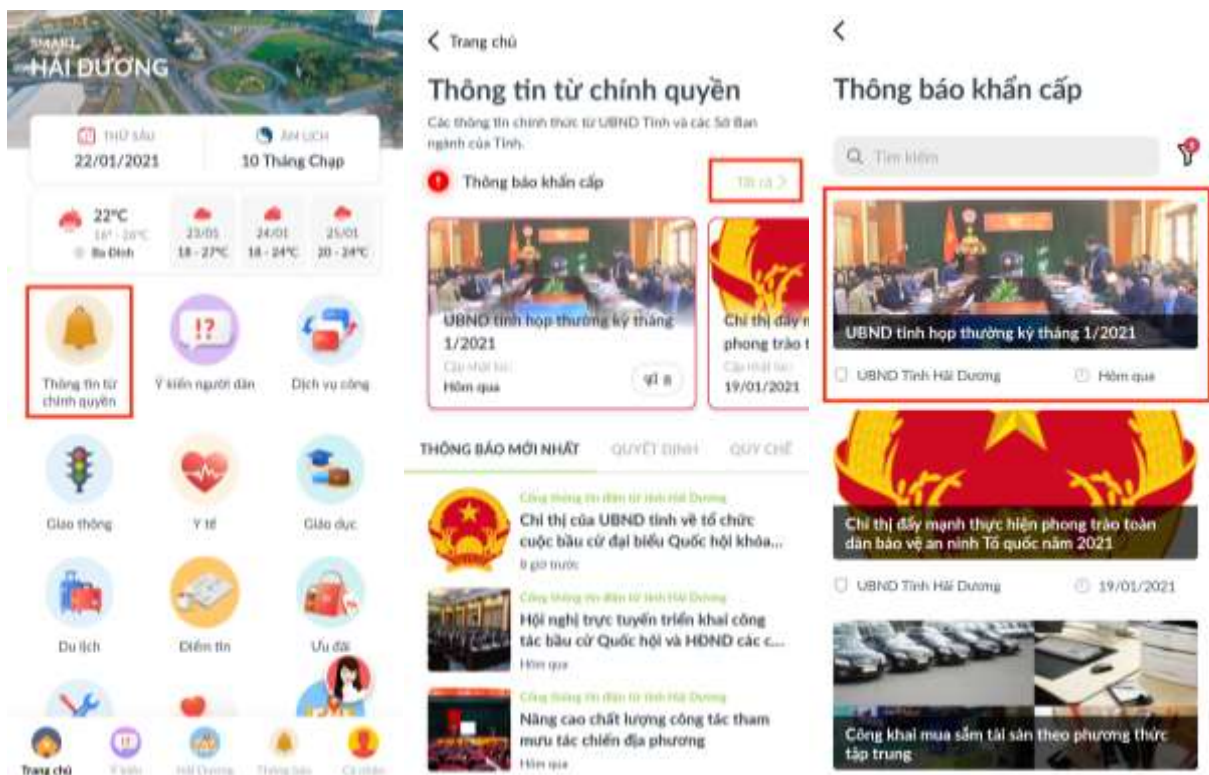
SMART
HẢI DƯƠNG

THỨ SÁU
22/01/2021

ÂM LỊCH
10 Tháng Chạp

22°C
16° - 26°C
Ba Đình

23/01
18 - 27°C

24/01
18 - 24°C

25/01
20 - 24°C

Thông tin từ chính quyền

Ý kiến người dân

Dịch vụ công

Giao thông

Y tế

Giáo dục

Du lịch

Điện tin

Ưu đãi

Trang chủ

Ý kiến

Hải Dương

Thông báo

Cá nhân

Trang chủ

Thông tin từ chính quyền

Các thông tin chính thức từ UBND Tỉnh và các Sở Ban ngành của Tỉnh.

Thông báo khẩn cấp

Tất cả

UBND tỉnh họp thường kỳ tháng 1/2021
Cập nhật lúc
Hôm qua

8

Chỉ thị đẩy mạnh phong trào t
Cập nhật lúc
19/01/2021

THÔNG BÁO MỚI NHẤT

QUYẾT ĐỊNH

QUY CHẾ

Cổng thông tin điện tử tỉnh Hải Dương
Chỉ thị của UBND tỉnh về tổ chức cuộc bầu cử đại biểu Quốc hội khóa...
8 giờ trước

Cổng thông tin điện tử tỉnh Hải Dương
Hội nghị trực tuyến triển khai công tác bầu cử Quốc hội và HĐND các c...
Hôm qua

Cổng thông tin điện tử tỉnh Hải Dương
Nâng cao chất lượng công tác tham mưu tác chiến địa phương
Hôm qua

Thông báo khẩn cấp

Tìm kiếm

UBND tỉnh họp thường kỳ tháng 1/2021

UBND Tỉnh Hải Dương

Hôm qua

Chỉ thị đẩy mạnh thực hiện phong trào toàn dân bảo vệ an ninh Tổ quốc năm 2021

UBND Tỉnh Hải Dương

19/01/2021

Công khai mua sắm tài sản theo phương thức tập trung